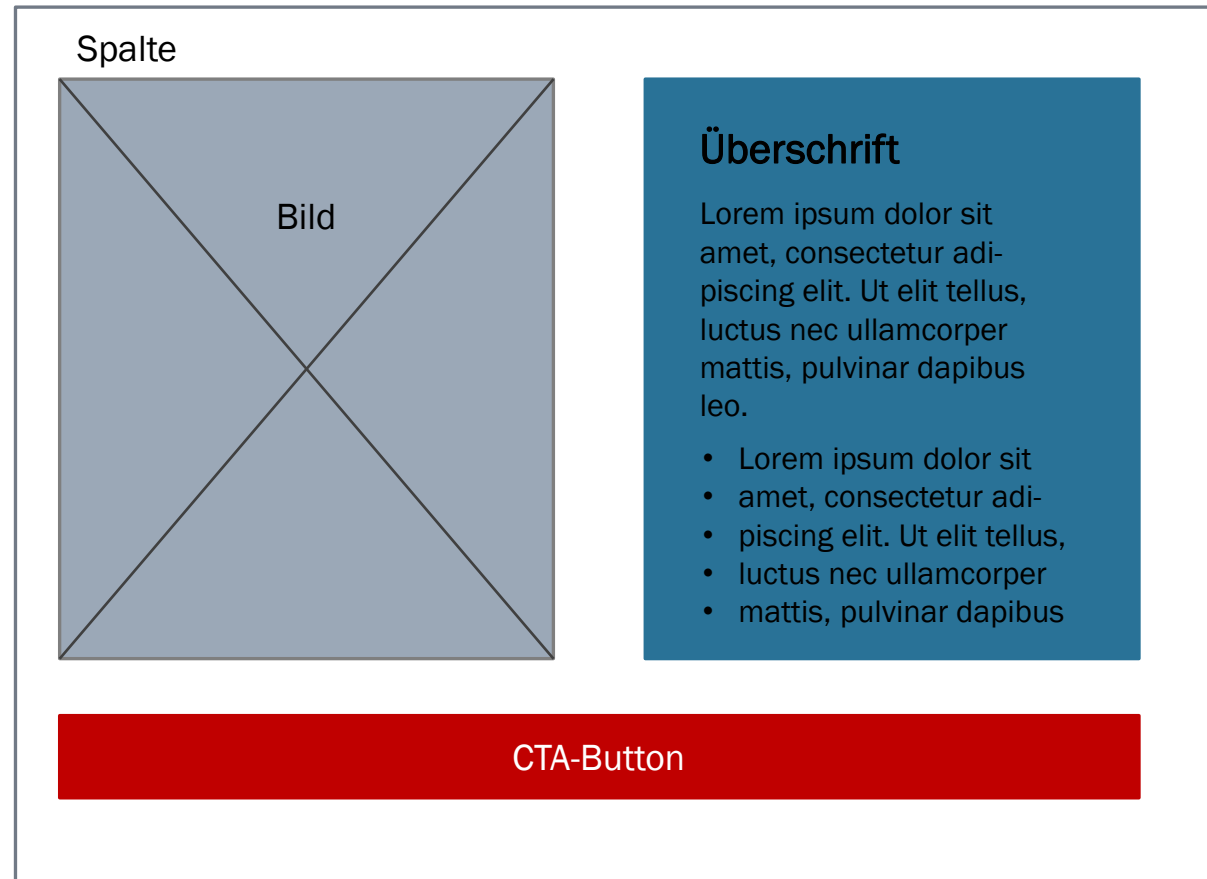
Spalte

Bild

Überschrift

Lorem ipsum dolor sit amet, consectetur adipiscing elit. Ut elit tellus, luctus nec ullamcorper mattis, pulvinar dapibus leo.

- Lorem ipsum dolor sit
- amet, consectetur adi-
- piscing elit. Ut elit tellus,
- luctus nec ullamcorper
- mattis, pulvinar dapibus

CTA-Button